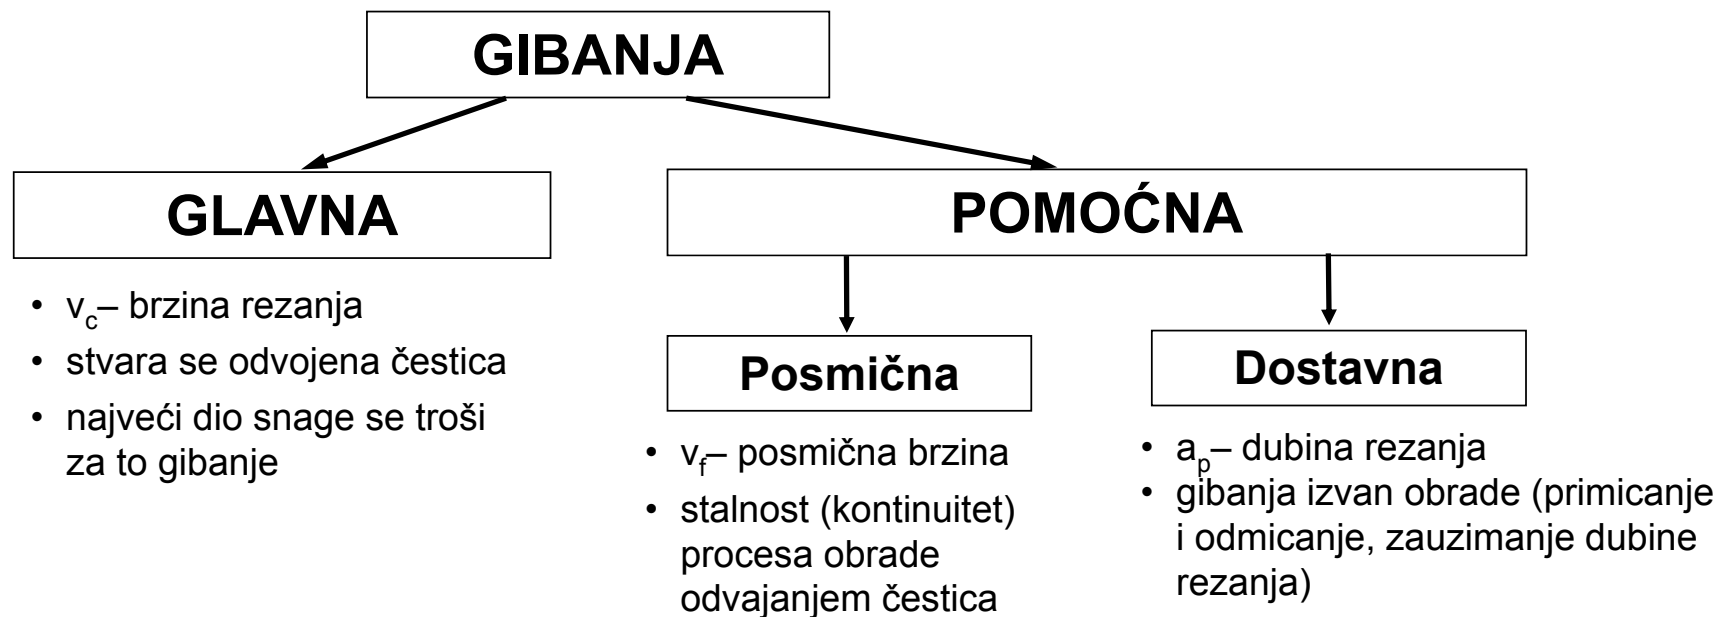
GIBANJA

GLAVNA

• $v_c$– brzina rezanja
• stvara se odvojena čestica
• najveći dio snage se troši za to gibanje

POMOĆNA

Posmična

• $v_f$– posmična brzina
• stalnost (kontinuitet) procesa obrade odvajanjem čestica

Dostavna

• $a_p$– dubina rezanja
• gibanja izvan obrade (primicanje i odmicanje, zauzimanje dubine rezanja)